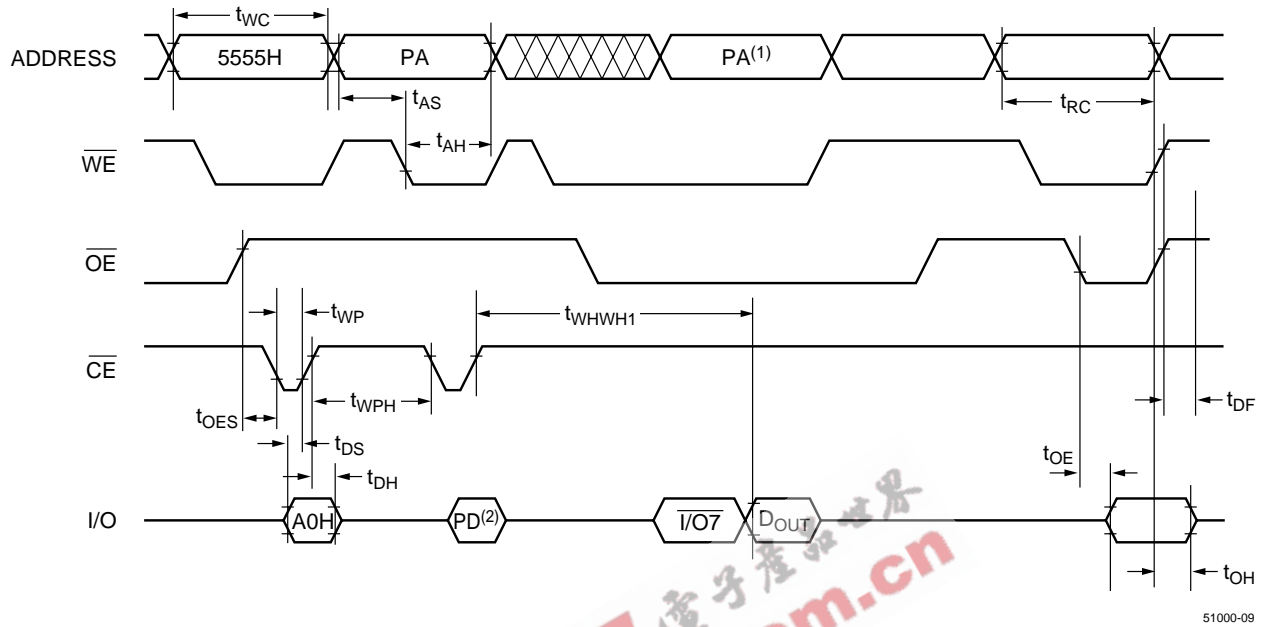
$t_{WC}$

ADDRESS 5555H PA PA$^{(1)}$

$t_{AS}$

$t_{RC}$

$t_{AH}$

$\overline{WE}$

$\overline{OE}$

$t_{WP}$

$t_{WHWH1}$

$\overline{CE}$

$t_{WPH}$

$t_{OES}$

$t_{DS}$

$t_{DF}$

$t_{DH}$

$t_{OE}$

I/O A0H PD$^{(2)}$ $\overline{I/O7}$ $D_{OUT}$

$t_{OH}$

电子产品世界 .com.cn

51000-09